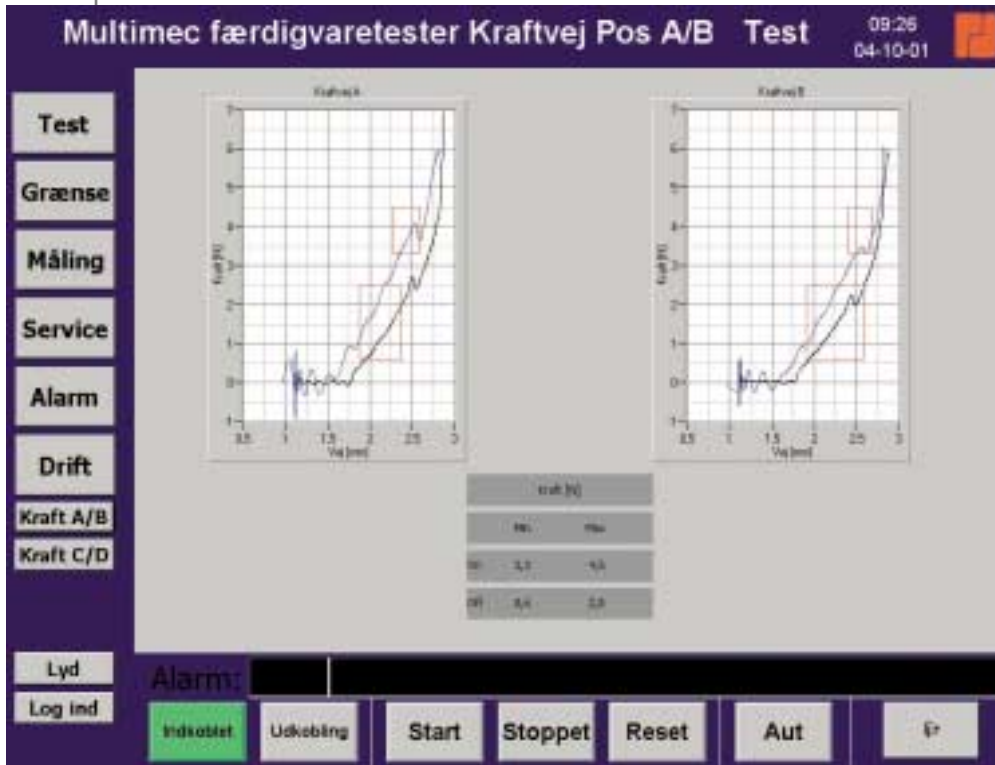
Multimec færdigvaretester Kraftvej Pos A/B Test 09:26 04-10-01

Test
Grænse
Måling
Service
Alarm
Drift
Kraft A/B
Kraft C/D

Kraftvej A
7
6
5
4
3
2
1
0
-1
Kraft [N]
0.5 1 1.5 2 2.5 3
Vej [mm]

Kraftvej B
7
6
5
4
3
2
1
0
-1
Kraft [N]
0.5 1 1.5 2 2.5 3
Vej [mm]

| Kraft [N] | | |
|---|---|---|
| | Min | Max |
| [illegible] | 3,3 | 4,5 |
| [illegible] | 0,4 | 2,5 |

Lyd
Log ind
Alarm:
Indkoblet
Udkobling
Start
Stoppet
Reset
Aut
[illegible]